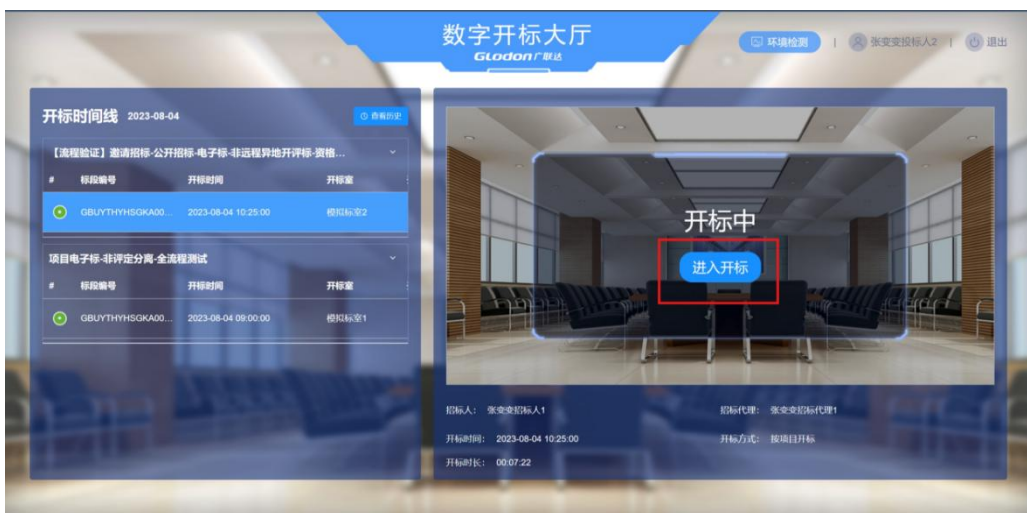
数字开标大厅
GLodon广联达

环境检测 | 张安变投标人2 | 退出

开标时间线 2023-08-04
查看历史

【流程验证】邀请招标-公开招标-电子标-非远程异地开评标-资格...

| # | 标段编号 | 开标时间 | 开标室 |
|---|---|---|---|
| | GBUYTHYHSGKA00... | 2023-08-04 10:25:00 | 模拟标室2 |

项目电子标-非评定分离-全流程测试

| # | 标段编号 | 开标时间 | 开标室 |
|---|---|---|---|
| | GBUYTHYHSGKA00... | 2023-08-04 09:00:00 | 模拟标室1 |

开标中
进入开标

招标人: 张安变招标人1
招标代理: 张安变招标代理1
开标时间: 2023-08-04 10:25:00
开标方式: 按项目开标
开标时长: 00:07:22